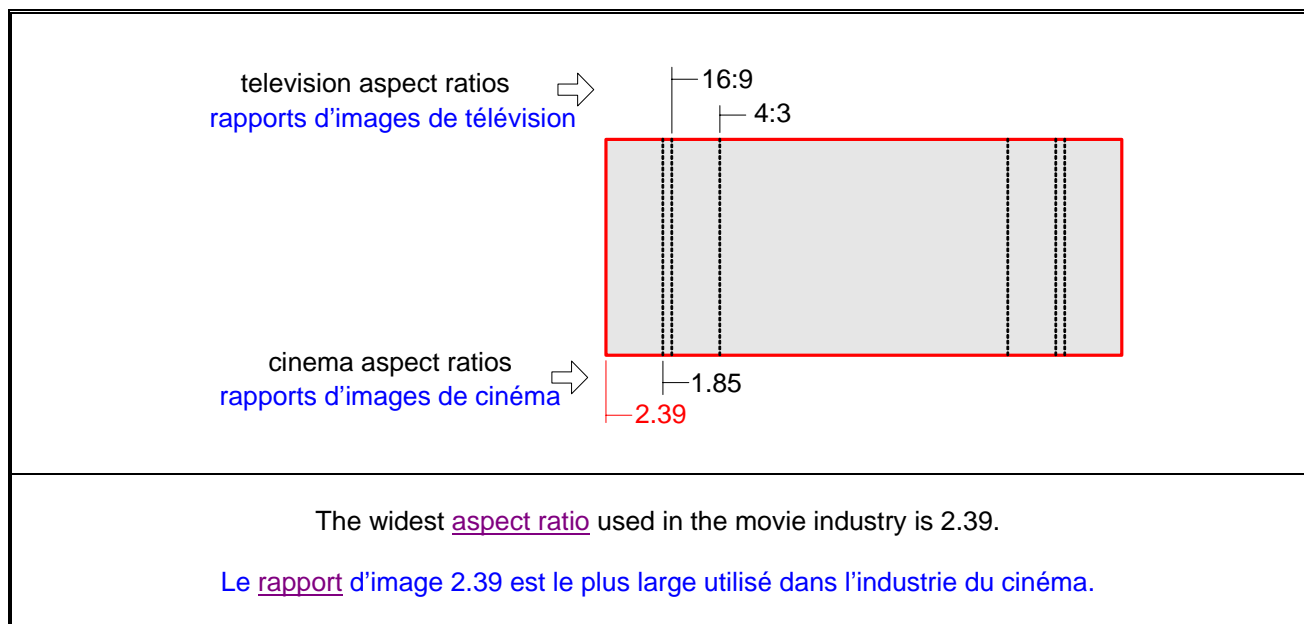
television aspect ratios
rapports d’images de télévision

16:9

4:3

cinema aspect ratios
rapports d’images de cinéma

1.85

2.39

The widest aspect ratio used in the movie industry is 2.39.

Le rapport d’image 2.39 est le plus large utilisé dans l’industrie du cinéma.